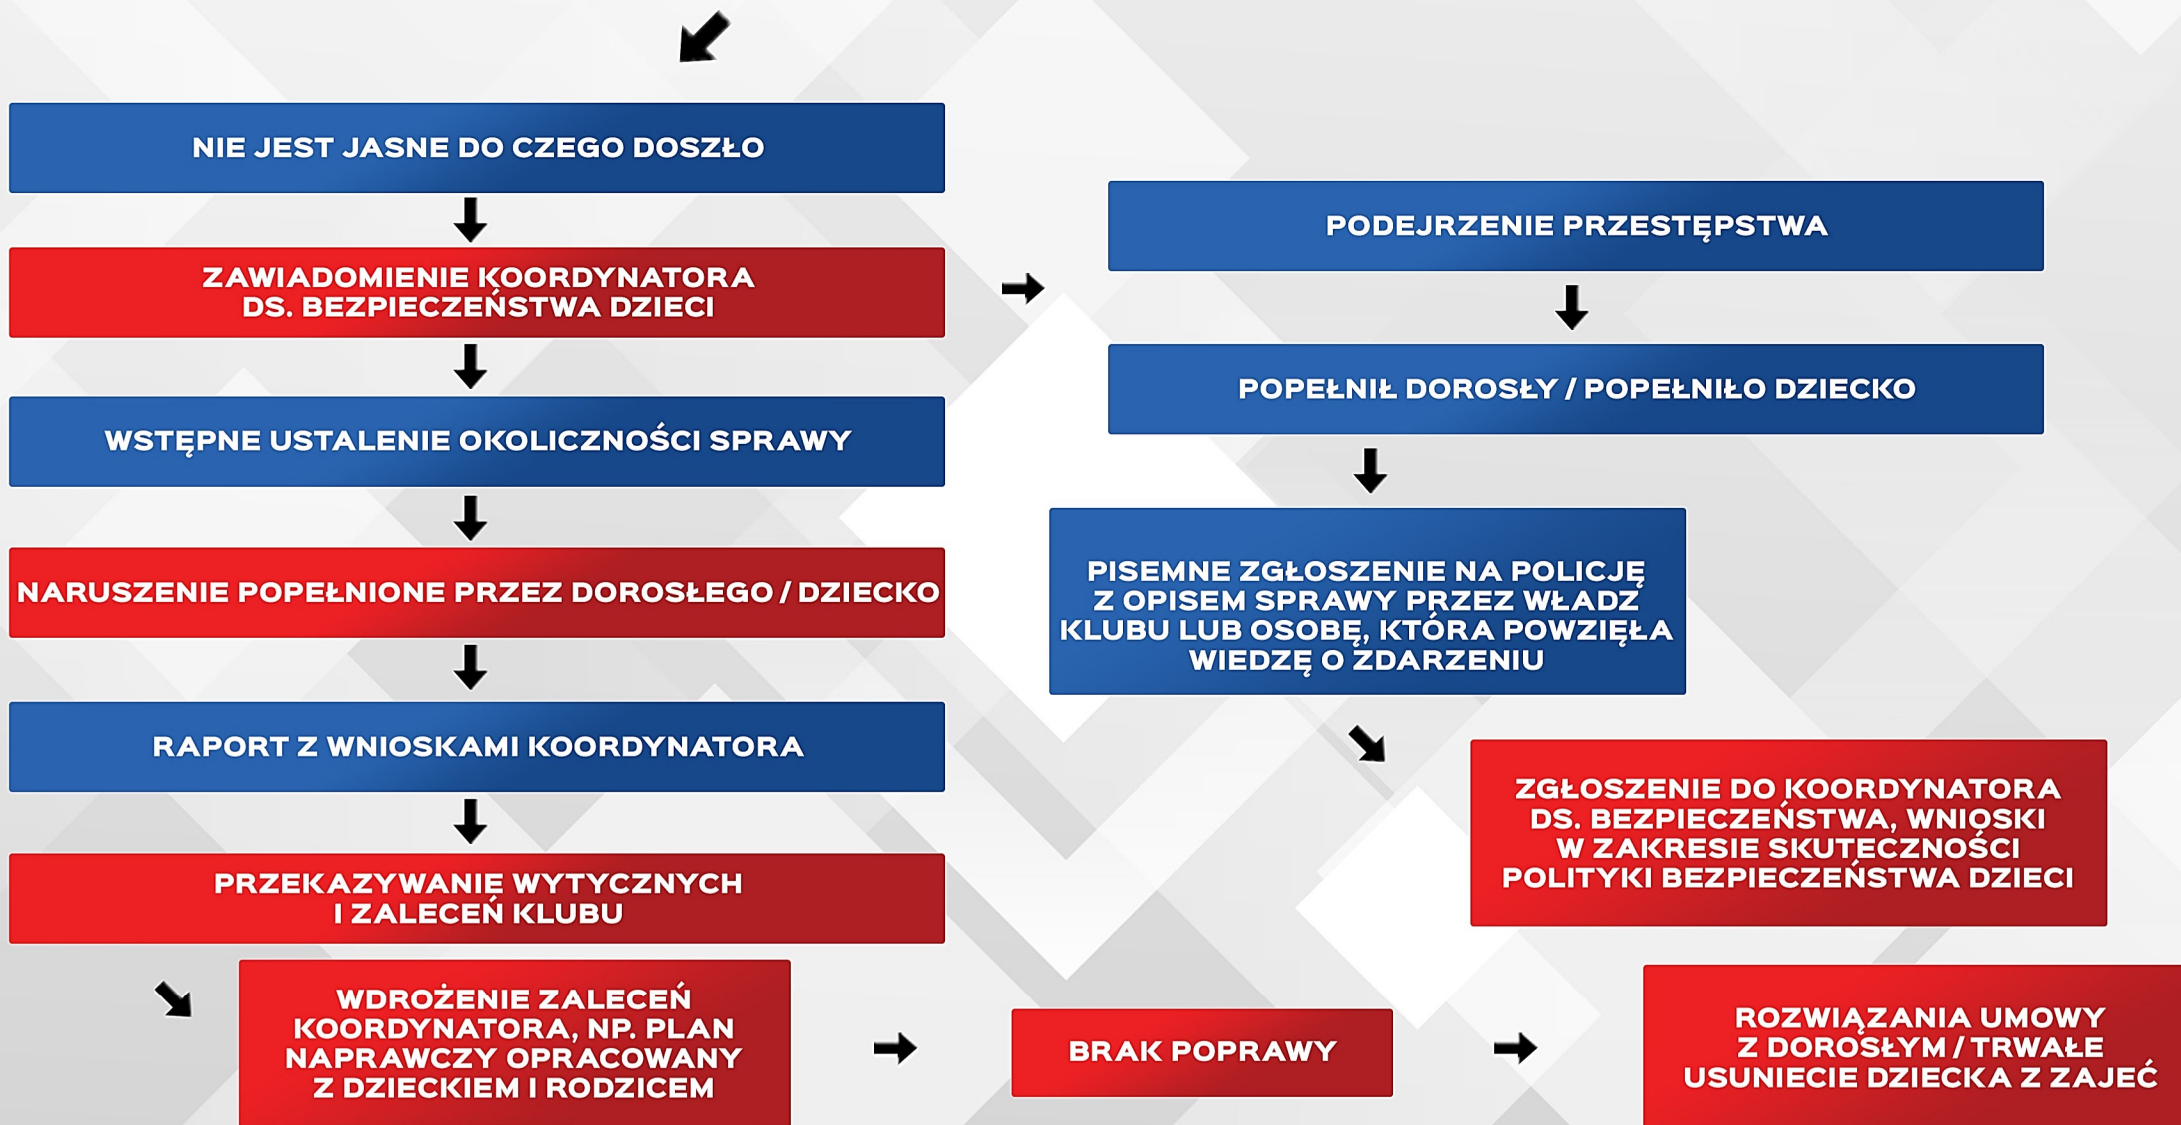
NIE JEST JASNE DO CZEGO DOSZŁO

ZAWIADOMIENIE KOORDYNATORA DS. BEZPIECZEŃSTWA DZIECI

WSTĘPNE USTALENIE OKOLICZNOŚCI SPRAWY

NARUSZENIE POPEŁNIONE PRZEZ DOROSŁEGO / DZIECKO

RAPORT Z WNIOSKAMI KOORDYNATORA

PRZEKAZYWANIE WYTYCZNYCH I ZALECEŃ KLUBU

WDROŻENIE ZALECEŃ KOORDYNATORA, NP. PLAN NAPRAWCZY OPRACOWANY Z DZIECKIEM I RODZICEM

BRAK POPRAWY

ROZWIĄZANIA UMOWY Z DOROSŁYM / TRWAŁE USUNIECIE DZIECKA Z ZAJĘĆ

PODEJRZENIE PRZESTĘPSTWA

POPEŁNIŁ DOROSŁY / POPEŁNIŁO DZIECKO

PISEMNE ZGŁOSZENIE NA POLICJĘ Z OPISEM SPRAWY PRZEZ WŁADZ KLUBU LUB OSOBĘ, KTÓRA POWZIĘŁA WIEDZĘ O ZDARZENIU

ZGŁOSZENIE DO KOORDYNATORA DS. BEZPIECZEŃSTWA, WNIOSKI W ZAKRESIE SKUTECZNOŚCI POLITYKI BEZPIECZEŃSTWA DZIECI